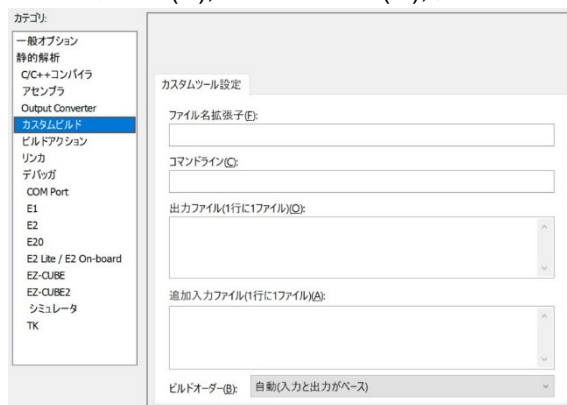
カテゴリ:

一般オプション
静的解析
C/C++コンパイラ
アセンブラ
Output Converter
カスタムビルド
ビルドアクション
リンカ
デバッガ
COM Port
E1
E2
E20
E2 Lite / E2 On-board
EZ-CUBE
EZ-CUBE2
シミュレータ
TK

カスタムツール設定

ファイル名拡張子(F):

コマンドライン(C):

出力ファイル(1行に1ファイル)(O):

追加入力ファイル(1行に1ファイル)(A):

ビルドオーダー(B): 自動(入力と出力がベース)